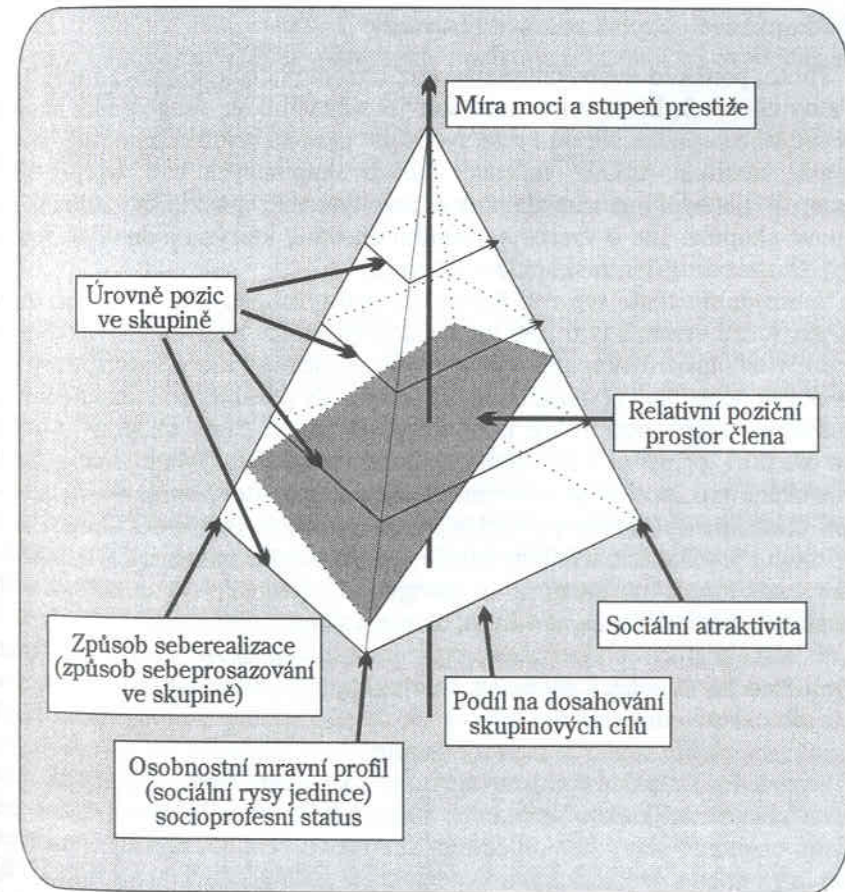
Míra moci a stupeň prestiže

Úrovně pozic ve skupině

Relativní poziční prostor člena

Sociální atraktivita

Způsob seberealizace (způsob sebeprosazování ve skupině)

Podíl na dosahování skupinových cílů

Osobnostní mravní profil (sociální rysy jedince) socioprofesní status